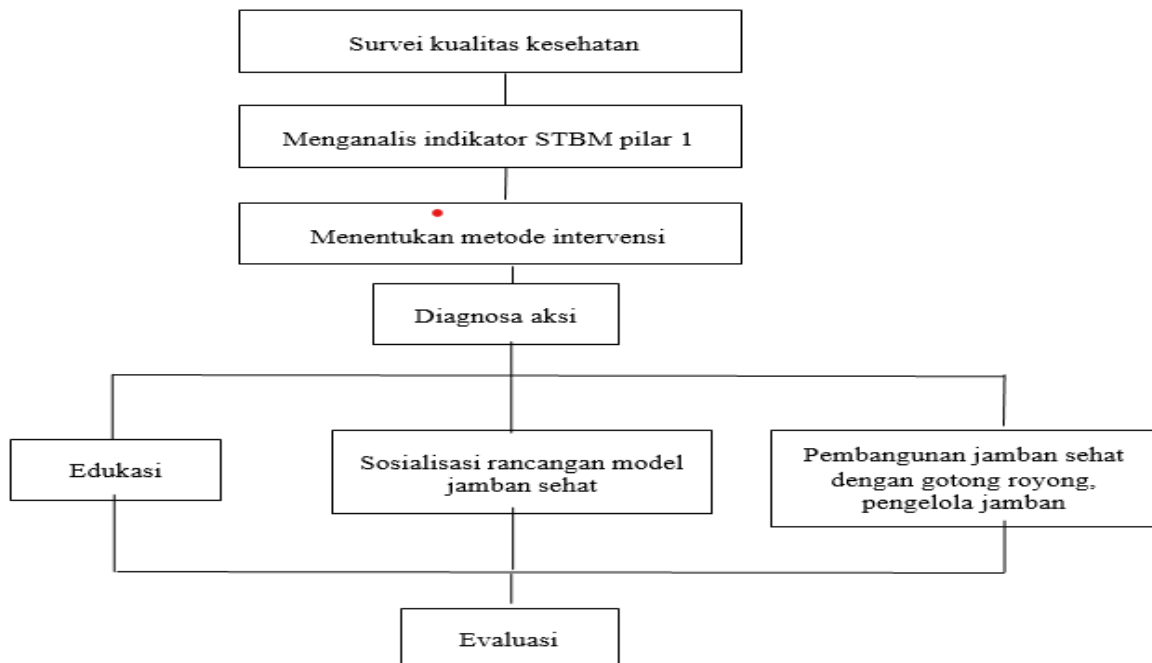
Survei kualitas kesehatan

Menganalis indikator STBM pilar 1

Menentukan metode intervensi

Diagnosa aksi

Edukasi

Sosialisasi rancangan model jamban sehat

Pembangunan jamban sehat dengan gotong royong, pengelola jamban

Evaluasi